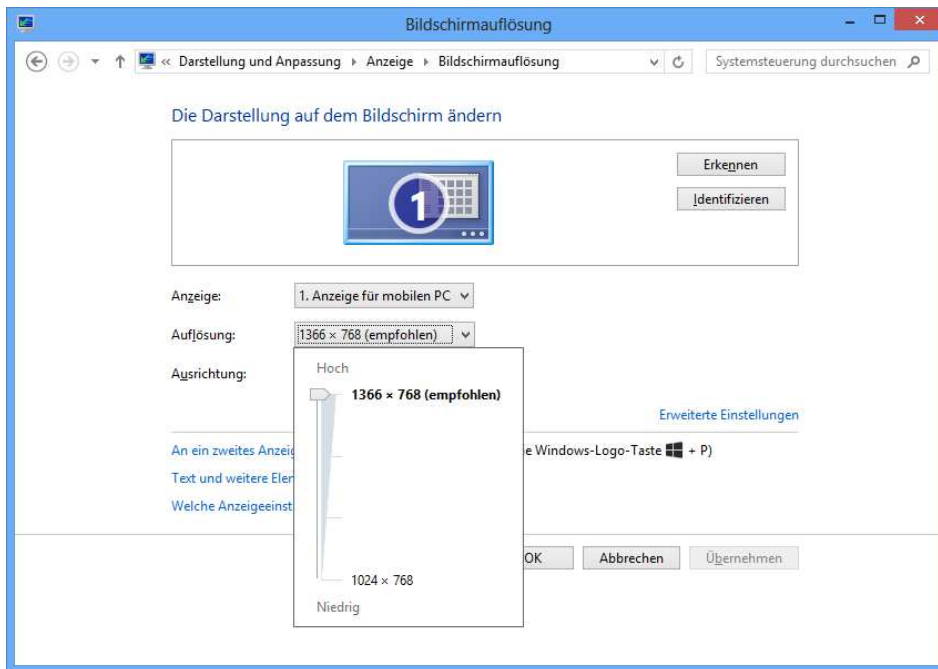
Bildschirmauflösung

« Darstellung und Anpassung ▸ Anzeige ▸ Bildschirmauflösung

Systemsteuerung durchsuchen

Die Darstellung auf dem Bildschirm ändern

1

Erkennen

Identifizieren

Anzeige: 1. Anzeige für mobilen PC

Auflösung: 1366 × 768 (empfohlen)

Ausrichtung:

Hoch

1366 × 768 (empfohlen)

1024 × 768

Niedrig

Erweiterte Einstellungen

An ein zweites Anzeig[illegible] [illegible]e Windows-Logo-Taste + P)

Text und weitere Elen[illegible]

Welche Anzeigeeinst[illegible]

OK

Abbrechen

Übernehmen